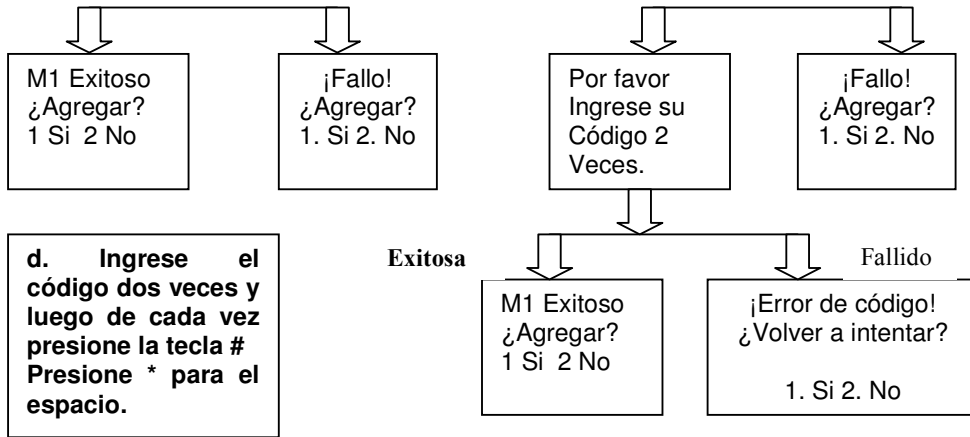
M1 Exitoso
¿Agregar?
1 Si 2 No

¡Fallo!
¿Agregar?
1. Si 2. No

Por favor
Ingrese su
Código 2
Veces.

¡Fallo!
¿Agregar?
1. Si 2. No

d. Ingrese el código dos veces y luego de cada vez presione la tecla # Presione * para el espacio.

Exitosa

Fallido

M1 Exitoso
¿Agregar?
1 Si 2 No

¡Error de código!
¿Volver a intentar?

1. Si 2. No